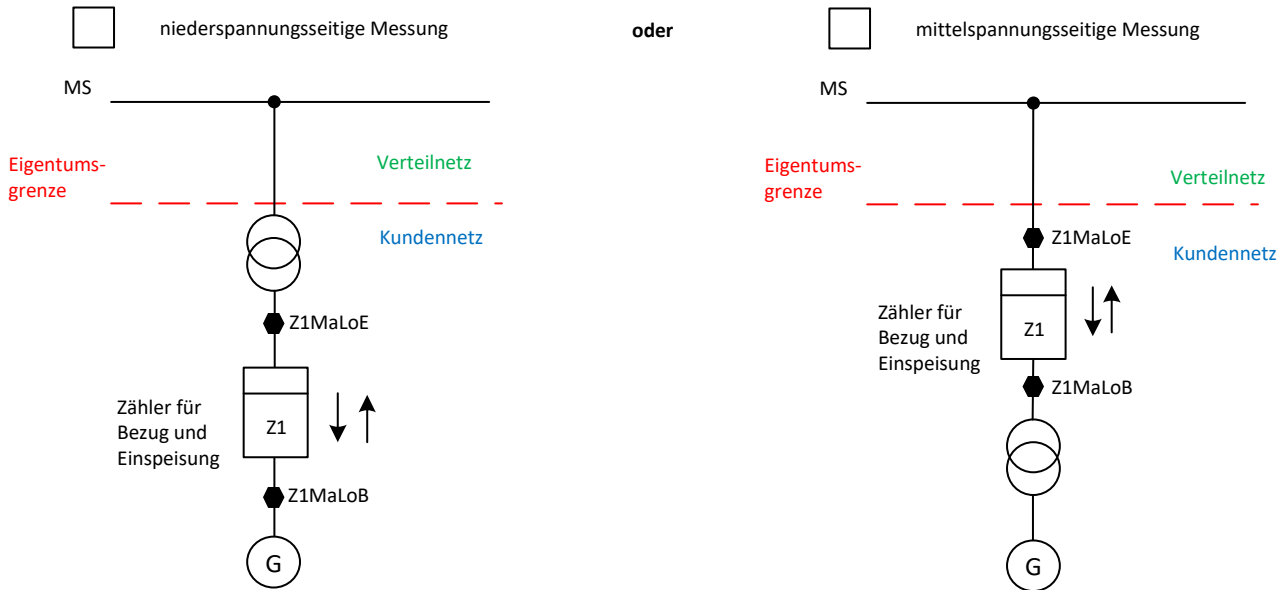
niederspannungsseitige Messung

oder

mittelspannungsseitige Messung

MS

Eigentumsgrenze

Verteilnetz

Kundennetz

Z1MaLoE

Zähler für Bezug und Einspeisung

Z1

Z1MaLoB

G

MS

Eigentumsgrenze

Verteilnetz

Kundennetz

Z1MaLoE

Zähler für Bezug und Einspeisung

Z1

Z1MaLoB

G